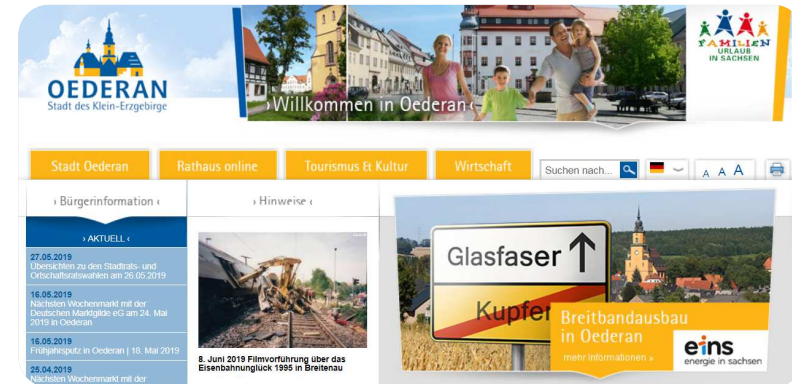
OEDERAN
Stadt des Klein-Erzgebirge

› Willkommen in Oederan ‹

FAMILIEN URLAUB IN SACHSEN

Stadt Oederan
Rathaus online
Tourismus & Kultur
Wirtschaft
Suchen nach...
A A A

› Bürgerinformation ‹

› AKTUELL ‹

27.05.2019
Übersichten zu den Stadtrats- und Ortschaftsratswahlen am 26.05.2019

16.05.2019
Nächster Wochenmarkt mit der Deutschen Marktgilde eG am 24. Mai 2019 in Oederan

16.05.2019
Frühjahrsputz in Oederan | 18. Mai 2019

25.04.2019
Nächsten Wochenmarkt mit der

› Hinweise ‹

8. Juni 2019 Filmvorführung über das Eisenbahnunglück 1995 in Breitenau

Glasfaser
Kupfer

Breitbandausbau in Oederan
mehr informationen »

eins
energie in sachsen